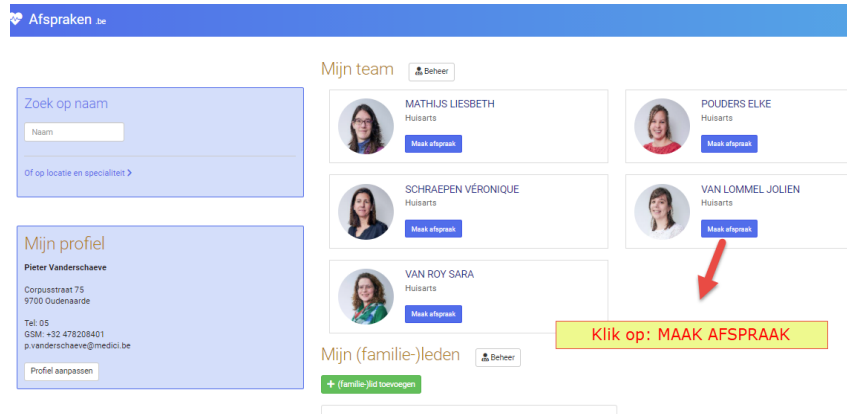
Afspraken .be

Zoek op naam

Naam

Of op locatie en specialiteit >

Mijn profiel

Pieter Vanderschaeve

Corpusstraat 75
9700 Oudenaarde

Tel: 05
GSM: +32 478208401
p.vanderschaeve@medici.be

Profiel aanpassen

Mijn team Beheer

MATHIJS LIESBETH
Huisarts
Maak afspraak

POUDERS ELKE
Huisarts
Maak afspraak

SCHRAEPEN VÉRONIQUE
Huisarts
Maak afspraak

VAN LOMMEL JOLIEN
Huisarts
Maak afspraak

VAN ROY SARA
Huisarts
Maak afspraak

Klik op: MAAK AFSPRAAK

Mijn (familie-)leden Beheer

+ (familie-)lid toevoegen